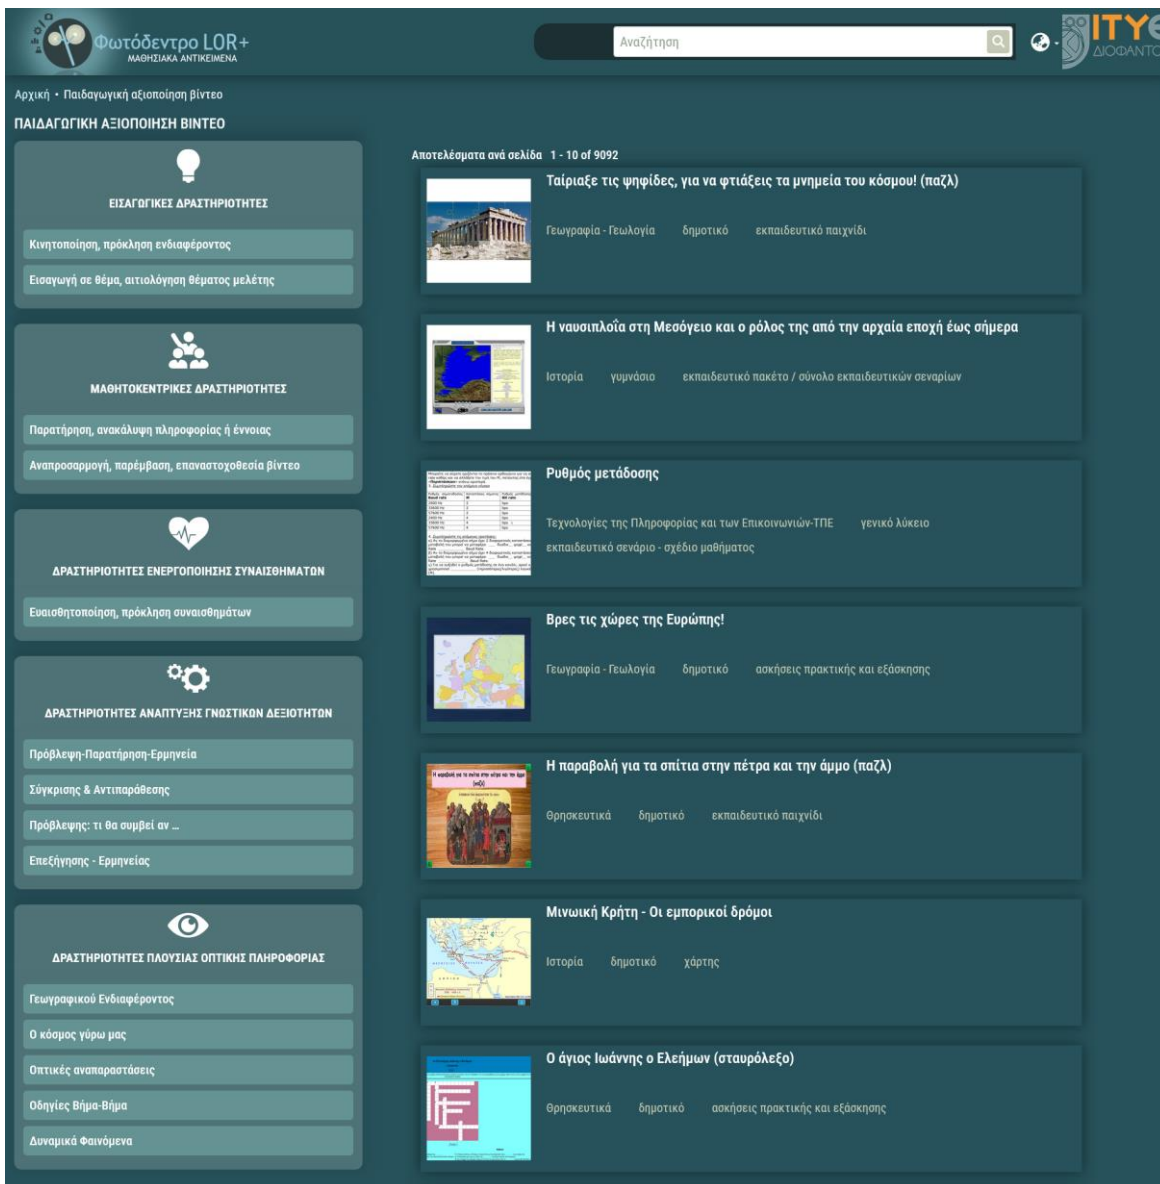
Φωτόδεντρο LOR+
ΜΑΘΗΣΙΑΚΑ ΑΝΤΙΚΕΙΜΕΝΑ

Αναζήτηση

ITYE
ΔΙΟΦΑΝΤ

Αρχική • Παιδαγωγική αξιοποίηση βίντεο

ΠΑΙΔΑΓΩΓΙΚΗ ΑΞΙΟΠΟΙΗΣΗ ΒΙΝΤΕΟ

ΕΙΣΑΓΩΓΙΚΕΣ ΔΡΑΣΤΗΡΙΟΤΗΤΕΣ

Κινητοποίηση, πρόκληση ενδιαφέροντος

Εισαγωγή σε θέμα, αιτιολόγηση θέματος μελέτης

ΜΑΘΗΤΟΚΕΝΤΡΙΚΕΣ ΔΡΑΣΤΗΡΙΟΤΗΤΕΣ

Παρατήρηση, ανακάλυψη πληροφορίας ή έννοιας

Αναπροσαρμογή, παρέμβαση, επαναστοχοθεσία βίντεο

ΔΡΑΣΤΗΡΙΟΤΗΤΕΣ ΕΝΕΡΓΟΠΟΙΗΣΗΣ ΣΥΝΑΙΣΘΗΜΑΤΩΝ

Ευαισθητοποίηση, πρόκληση συναισθημάτων

ΔΡΑΣΤΗΡΙΟΤΗΤΕΣ ΑΝΑΠΤΥΞΗΣ ΓΝΩΣΤΙΚΩΝ ΔΕΞΙΟΤΗΤΩΝ

Πρόβλεψη-Παρατήρηση-Ερμηνεία

Σύγκρισης & Αντιπαράθεσης

Πρόβλεψης: τι θα συμβεί αν ...

Επεξήγησης - Ερμηνείας

ΔΡΑΣΤΗΡΙΟΤΗΤΕΣ ΠΛΟΥΣΙΑΣ ΟΠΤΙΚΗΣ ΠΛΗΡΟΦΟΡΙΑΣ

Γεωγραφικού Ενδιαφέροντος

Ο κόσμος γύρω μας

Οπτικές αναπαραστάσεις

Οδηγίες Βήμα-Βήμα

Δυναμικά Φαινόμενα

Αποτελέσματα ανά σελίδα 1 - 10 of 9092

Ταίριαξε τις ψηφίδες, για να φτιάξεις τα μνημεία του κόσμου! (παζλ)
Γεωγραφία - Γεωλογία δημοτικό εκπαιδευτικό παιχνίδι

Η ναυσιπλοΐα στη Μεσόγειο και ο ρόλος της από την αρχαία εποχή έως σήμερα
Ιστορία γυμνάσιο εκπαιδευτικό πακέτο / σύνολο εκπαιδευτικών σεναρίων

Ρυθμός μετάδοσης
Τεχνολογίες της Πληροφορίας και των Επικοινωνιών-ΤΠΕ γενικό λύκειο εκπαιδευτικό σενάριο - σχέδιο μαθήματος

Βρες τις χώρες της Ευρώπης!
Γεωγραφία - Γεωλογία δημοτικό ασκήσεις πρακτικής και εξάσκησης

Η παραβολή για τα σπίτια στην πέτρα και την άμμο (παζλ)
Θρησκευτικά δημοτικό εκπαιδευτικό παιχνίδι

Μινωική Κρήτη - Οι εμπορικοί δρόμοι
Ιστορία δημοτικό χάρτης

Ο άγιος Ιωάννης ο Ελεήμων (σταυρόλεξο)
Θρησκευτικά δημοτικό ασκήσεις πρακτικής και εξάσκησης